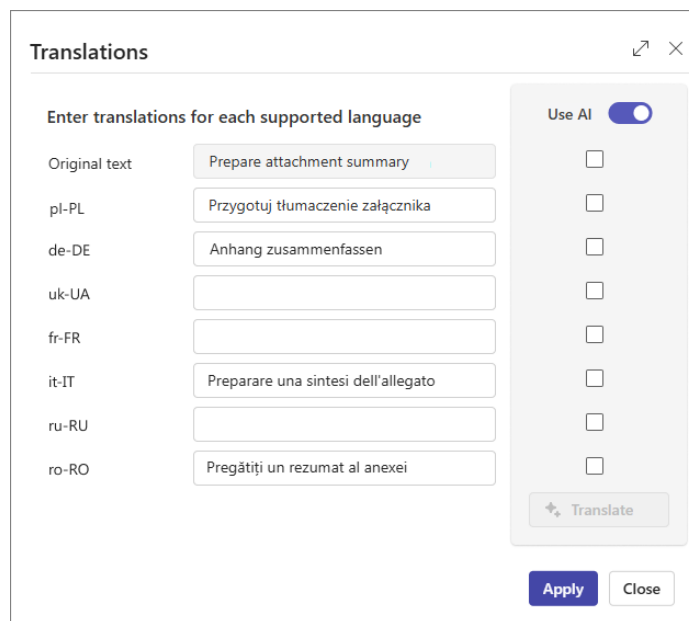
Translations

Enter translations for each supported language

Use AI

| | |
|---|---|
| Original text | Prepare attachment summary |
| pl-PL | Przygotuj tłumaczenie załącznika |
| de-DE | Anhang zusammenfassen |
| uk-UA | |
| fr-FR | |
| it-IT | Preparare una sintesi dell'allegato |
| ru-RU | |
| ro-RO | Pregătiți un rezumat al anexei |

Translate

Apply
Close